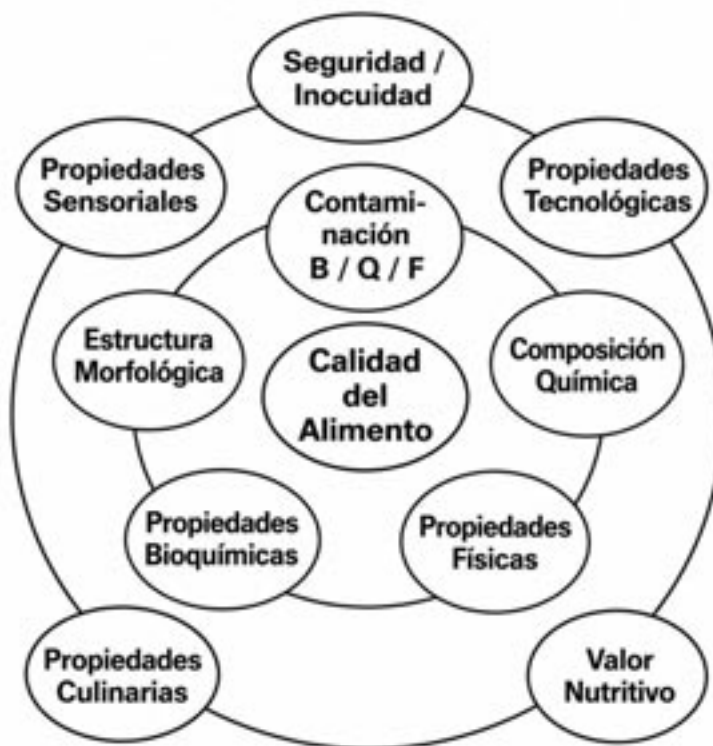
Seguridad / Inocuidad

Propiedades Sensoriales

Propiedades Tecnológicas

Contaminación B / Q / F

Estructura Morfológica

Calidad del Alimento

Composición Química

Propiedades Bioquímicas

Propiedades Físicas

Propiedades Culinarias

Valor Nutritivo